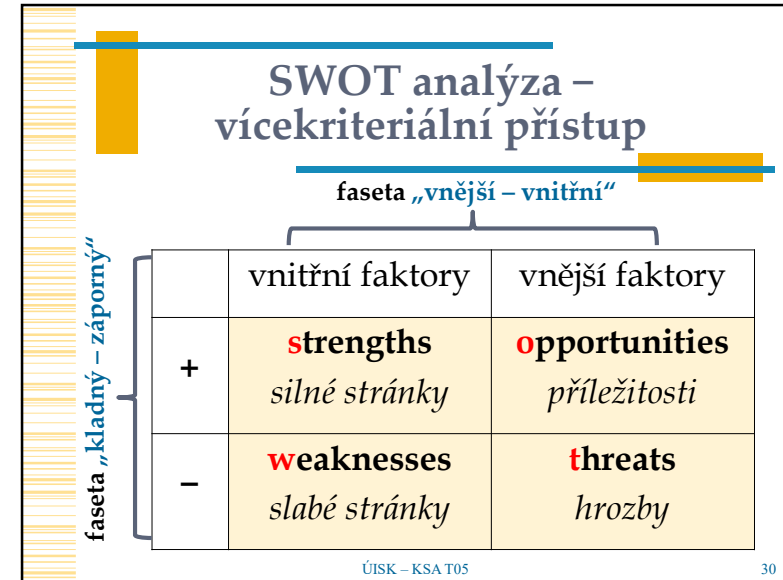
SWOT analýza – vícekriteriální přístup

faseta „vnější – vnitřní"

faseta „kladný – záporný"

| | vnitřní faktory | vnější faktory |
|---|---|---|
| + | **strengths** *silné stránky* | **opportunities** *příležitosti* |
| – | **weaknesses** *slabé stránky* | **threats** *hrozby* |

ÚISK – KSA T05

30